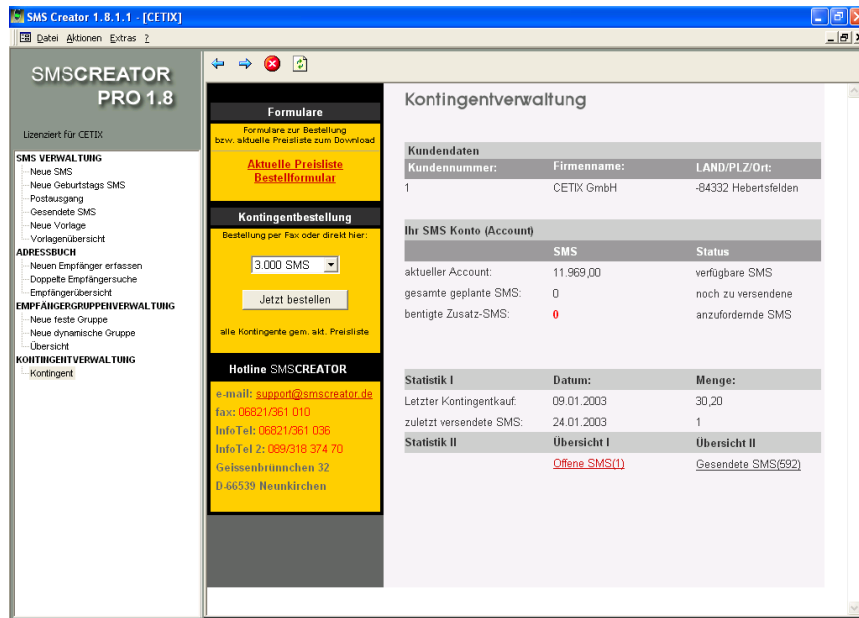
SMS Creator 1.8.1.1 - [CETIX]

Datei Aktionen Extras ?

SMSCREATOR PRO 1.8

Lizenziert für CETIX

SMS VERWALTUNG
Neue SMS
Neue Geburtstags SMS
Postausgang
Gesendete SMS
Neue Vorlage
Vorlagenübersicht
ADRESSBUCH
Neuen Empfänger erfassen
Doppelte Empfängersuche
Empfängerübersicht
EMPFÄNGERGRUPPENVERWALTUNG
Neue feste Gruppe
Neue dynamische Gruppe
Übersicht
KONTINGENTVERWALTUNG
Kontingent

Formulare
Formulare zur Bestellung bzw. aktuelle Preisliste zum Download
Aktuelle Preisliste
Bestellformular

Kontingentbestellung
Bestellung per Fax oder direkt hier:
3.000 SMS
Jetzt bestellen
alle Kontingente gem. akt. Preisliste

Hotline SMSCREATOR
e-mail: support@smscreator.de
fax: 06821/361 010
InfoTel: 06821/361 036
InfoTel 2: 089/318 374 70
Geissenbrünnchen 32
D-66539 Neunkirchen

Kontingentverwaltung

Kundendaten
| Kundennummer: | Firmenname: | LAND/PLZ/Ort: |
|---|---|---|
| 1 | CETIX GmbH | -84332 Hebertsfelden |

Ihr SMS Konto (Account)
| | SMS | Status |
|---|---|---|
| aktueller Account: | 11.969,00 | verfügbare SMS |
| gesamte geplante SMS: | 0 | noch zu versendene |
| bentigte Zusatz-SMS: | 0 | anzufordernde SMS |

| Statistik I | Datum: | Menge: |
|---|---|---|
| Letzter Kontingentkauf: | 09.01.2003 | 30,20 |
| zuletzt versendete SMS: | 24.01.2003 | 1 |
| Statistik II | Übersicht I | Übersicht II |
| | Offene SMS(1) | Gesendete SMS(592) |